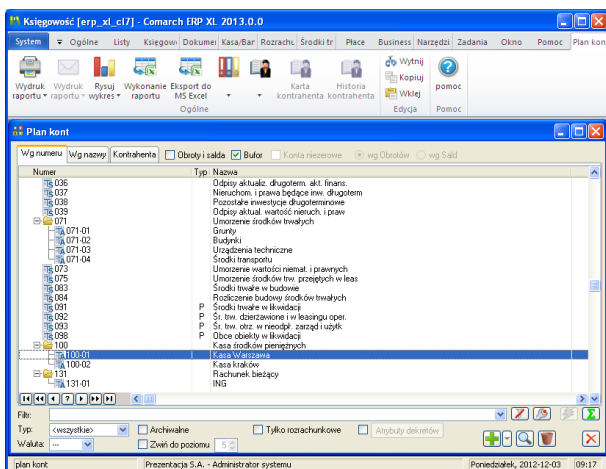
Księgowość [erp_xl_cl7] - Comarch ERP XL 2013.0.0

System | Ogólne | Listy | Księgow | Dokumer | Kasa/Bar | Rozrachu | Środki tr | Płace | Business | Narzędzi | Zadania | Okno | Pomoc | Plan kont

Wydruk raportu | Wydruk raportu | Rysuj wykres | Wykonanie raportu | Eksport do MS Excel | Karta kontrahenta | Historia kontrahenta | Wytnij | Kopiuj | Wklej | pomoc
Ogólne | Edycja | Pomoc

Plan kont

Wg numeru | Wg nazwy | Kontrahenta | Obroty i salda | Bufor | Konta niezerowe | wg Obrotów | wg Sald

| Numer | Typ | Nazwa |
|---|---|---|
| 036 | | Odpisy aktualiz. długoterm. akt. finans. |
| 037 | | Nieruchom. i prawa będące inw. długoterm |
| 038 | | Pozostałe inwestycje długoterminowe |
| 039 | | Odpisy aktual. wartość nieruch. i praw |
| 071 | | Umorzenie środków trwałych |
| 071-01 | | Grunty |
| 071-02 | | Budynki |
| 071-03 | | Urządzenia techniczne |
| 071-04 | | Środki transportu |
| 073 | | Umorzenie wartości niemat. i prawnych |
| 075 | | Umorzenie środków trw. przejętych w leas |
| 083 | | Środki trwałe w budowie |
| 084 | | Rozliczenie budowy środków trwałych |
| 091 | P | Środki trwałe w likwidacji |
| 092 | P | Śr. trw. dzierżawione i w leasingu oper. |
| 093 | P | Śr. trw. otrz. w nieodpł. zarząd i użytk |
| 098 | P | Obce obiekty w likwidacji |
| 100 | | Kasa środków pieniężnych |
| 100-01 | | Kasa Warszawa |
| 100-02 | | Kasa kraków |
| 131 | | Rachunek bieżący |
| 131-01 | | ING |

Filtr:
Typ: <wszystkie> | Archiwalne | Tylko rozrachunkowe | Atrybuty dekretów
Waluta: --- | Zwiń do poziomu 5

plan kont | Prezentacja S.A. - Administrator systemu | Poniedziałek, 2012-12-03 | 09:17